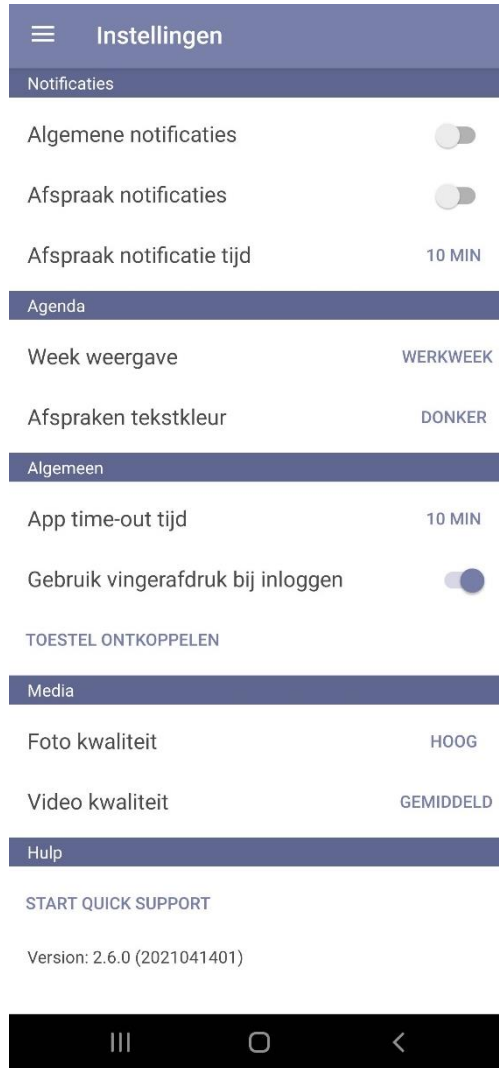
Instellingen

Notificaties

Algemene notificaties

Afspraak notificaties

Afspraak notificatie tijd 10 MIN

Agenda

Week weergave WERKWEEK

Afspraken tekstkleur DONKER

Algemeen

App time-out tijd 10 MIN

Gebruik vingerafdruk bij inloggen

TOESTEL ONTKOPPELEN

Media

Foto kwaliteit HOOG

Video kwaliteit GEMIDDELD

Hulp

START QUICK SUPPORT

Version: 2.6.0 (2021041401)